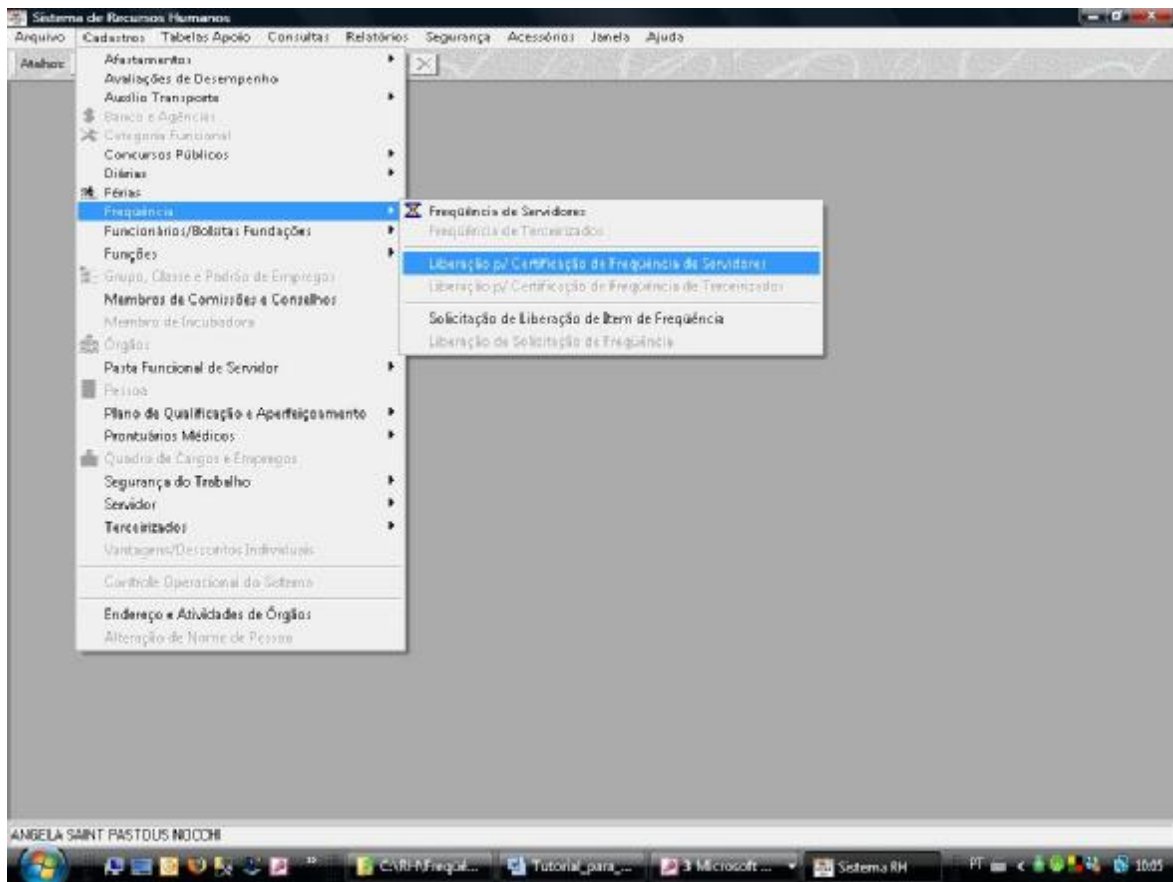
Sistema de Recursos Humanos

Arquivo Cadastros Tabelas Apoio Consultas Relatórios Segurança Acessórios Janela Ajuda

Atalhos

Afastamentos
Avaliações de Desempenho
Auxílio Transporte
Banco e Agências
Categoria Funcional
Concursos Públicos
Diárias
Férias
Freqüência
Funcionários/Bolsitas Fundações
Funções
Grupo, Classe e Padrão de Empregos
Membros de Comissões e Conselhos
Membro de Incubadora
Órgãos
Pasta Funcional de Servidor
Pessoa
Plano de Qualificação e Aperfeiçoamento
Prontuários Médicos
Quadro de Cargos e Empregos
Segurança do Trabalho
Servidor
Terceirizados
Vantagens/Descontos Individuais
Controle Operacional do Sistema
Endereço e Atividades de Órgãos
Alteração de Nome de Pessoa

Freqüência de Servidores
Freqüência de Terceirizados
Liberação p/ Certificação de Freqüência de Servidores
Liberação p/ Certificação de Freqüência de Terceirizados
Solicitação de Liberação de Ítem de Freqüência
Liberação de Solicitação de Freqüência

ANGELA SAINT PASTOUS NOCCHI

C:\RH\Freqüê... Tutorial_para_... 3 Microsoft ... Sistema RH PT 10:05